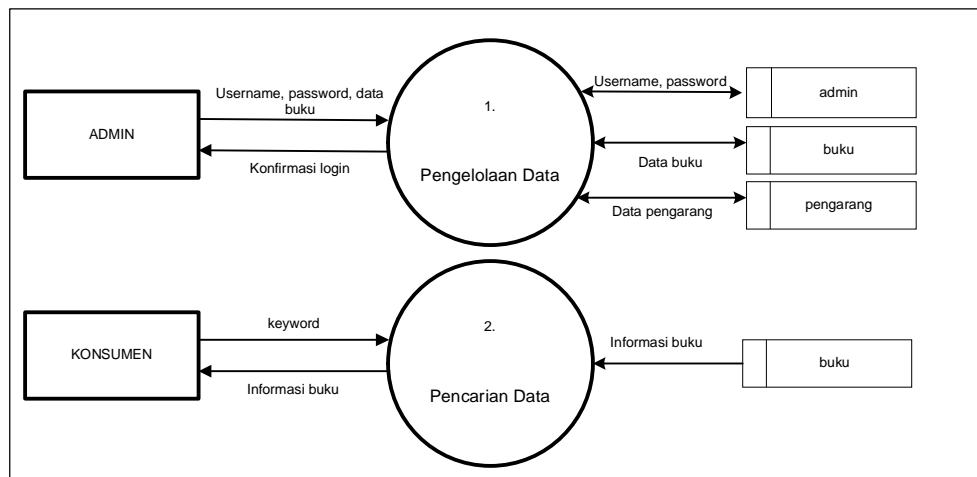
ADMIN

Username, password, data buku

Konfirmasi login

1.

Pengelolaan Data

Username, password

admin

Data buku

buku

Data pengarang

pengarang

KONSUMEN

keyword

Informasi buku

2.

Pencarian Data

Informasi buku

buku